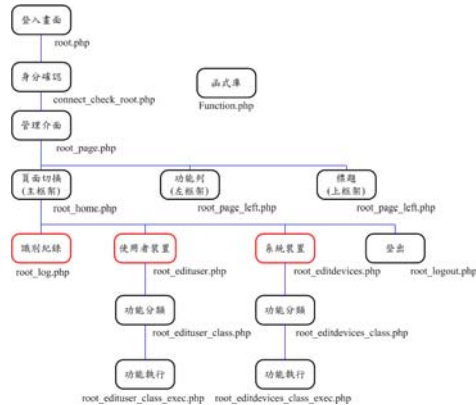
登入畫面
root.php
身分確認
connect_check_root.php
函式庫
Function.php
管理介面
root_page.php
頁面切換
(主框架)
root_home.php
功能列
(左框架)
root_page_left.php
標題
(上框架)
root_page_left.php
識別紀錄
root_log.php
使用者設置
root_edituser.php
系統設置
root_editdevices.php
登出
root_logout.php
功能分類
root_edituser_class.php
功能分類
root_editdevices_class.php
功能執行
root_edituser_class_exec.php
功能執行
root_editdevices_class_exec.php